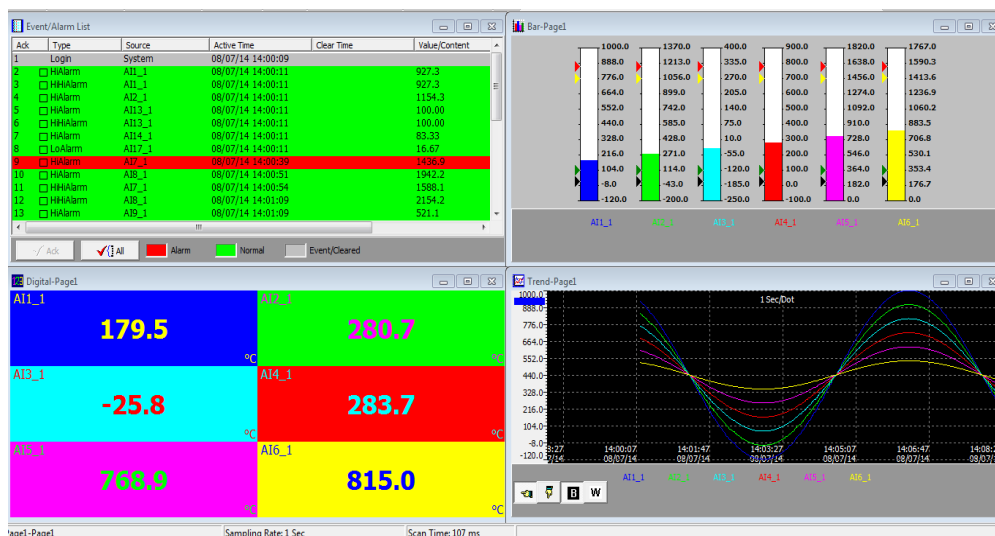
Event/Alarm List

| Ack | Type | Source | Active Time | Clear Time | Value/Content |
|---|---|---|---|---|---|
| 1 | Login | System | 08/07/14 14:00:09 | | |
| 2 | HiAlarm | AI1_1 | 08/07/14 14:00:11 | | 927.3 |
| 3 | HiHiAlarm | AI1_1 | 08/07/14 14:00:11 | | 927.3 |
| 4 | HiAlarm | AI2_1 | 08/07/14 14:00:11 | | 1154.3 |
| 5 | HiAlarm | AI13_1 | 08/07/14 14:00:11 | | 100.00 |
| 6 | HiHiAlarm | AI13_1 | 08/07/14 14:00:11 | | 100.00 |
| 7 | HiAlarm | AI14_1 | 08/07/14 14:00:11 | | 83.33 |
| 8 | LoAlarm | AI17_1 | 08/07/14 14:00:11 | | 16.67 |
| 9 | HiAlarm | AI7_1 | 08/07/14 14:00:39 | | 1436.9 |
| 10 | HiAlarm | AI8_1 | 08/07/14 14:00:51 | | 1942.2 |
| 11 | HiHiAlarm | AI7_1 | 08/07/14 14:00:54 | | 1588.1 |
| 12 | HiHiAlarm | AI8_1 | 08/07/14 14:01:09 | | 2154.2 |
| 13 | HiAlarm | AI9_1 | 08/07/14 14:01:09 | | 521.1 |

Ack  All  Alarm  Normal  Event/Cleared

Bar-Page1

1000.0 888.0 776.0 664.0 552.0 440.0 328.0 216.0 104.0 -8.0 -120.0
1370.0 1213.0 1056.0 899.0 742.0 585.0 428.0 271.0 114.0 -43.0 -200.0
400.0 335.0 270.0 205.0 140.0 75.0 10.0 -55.0 -120.0 -185.0 -250.0
900.0 800.0 700.0 600.0 500.0 400.0 300.0 200.0 100.0 0.0 -100.0
1820.0 1638.0 1456.0 1274.0 1092.0 910.0 728.0 546.0 364.0 182.0 0.0
1767.0 1590.3 1413.6 1236.9 1060.2 883.5 706.8 530.1 353.4 176.7 0.0

AI1_1 AI2_1 AI3_1 AI4_1 AI5_1 AI6_1

Digital-Page1

AI1_1 179.5 °C
AI2_1 280.7 °C
AI3_1 -25.8 °C
AI4_1 283.7 °C
AI5_1 768.9 °C
AI6_1 815.0 °C

Trend-Page1

1 Sec/Dot

1000.0 888.0 776.0 664.0 552.0 440.0 328.0 216.0 104.0 -8.0 -120.0

3:27 /14 14:00:07 08/07/14 14:01:47 08/07/14 14:03:27 08/07/14 14:05:07 08/07/14 14:06:47 08/07/14 14:08: 08/07/

AI1_1 AI2_1 AI3_1 AI4_1 AI5_1 AI6_1

B W

Page1-Page1 Sampling Rate: 1 Sec Scan Time: 107 ms